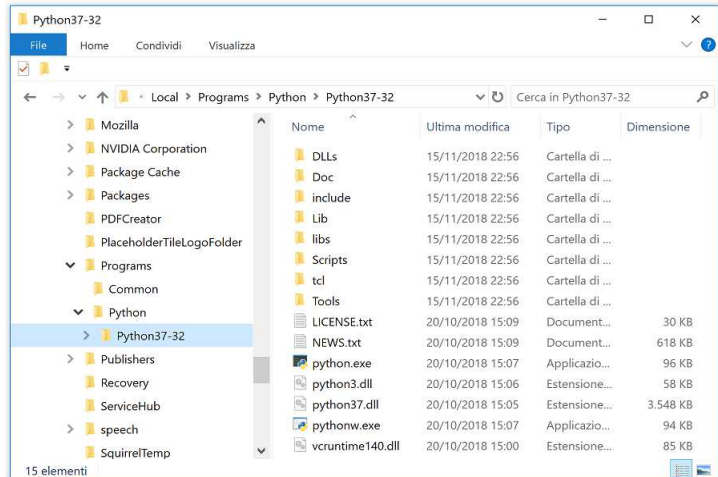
Python37-32

File Home Condividi Visualizza

« Local > Programs > Python > Python37-32

Cerca in Python37-32

Mozilla
NVIDIA Corporation
Package Cache
Packages
PDFCreator
PlaceholderTileLogoFolder
Programs
Common
Python
Python37-32
Publishers
Recovery
ServiceHub
speech
SquirrelTemp

| Nome | Ultima modifica | Tipo | Dimensione |
|---|---|---|---|
| DLLs | 15/11/2018 22:56 | Cartella di ... | |
| Doc | 15/11/2018 22:56 | Cartella di ... | |
| include | 15/11/2018 22:56 | Cartella di ... | |
| Lib | 15/11/2018 22:56 | Cartella di ... | |
| libs | 15/11/2018 22:56 | Cartella di ... | |
| Scripts | 15/11/2018 22:56 | Cartella di ... | |
| tcl | 15/11/2018 22:56 | Cartella di ... | |
| Tools | 15/11/2018 22:56 | Cartella di ... | |
| LICENSE.txt | 20/10/2018 15:09 | Document... | 30 KB |
| NEWS.txt | 20/10/2018 15:09 | Document... | 618 KB |
| python.exe | 20/10/2018 15:07 | Applicazio... | 96 KB |
| python3.dll | 20/10/2018 15:06 | Estensione... | 58 KB |
| python37.dll | 20/10/2018 15:05 | Estensione... | 3.548 KB |
| pythonw.exe | 20/10/2018 15:07 | Applicazio... | 94 KB |
| vcruntime140.dll | 20/10/2018 15:00 | Estensione... | 85 KB |

15 elementi